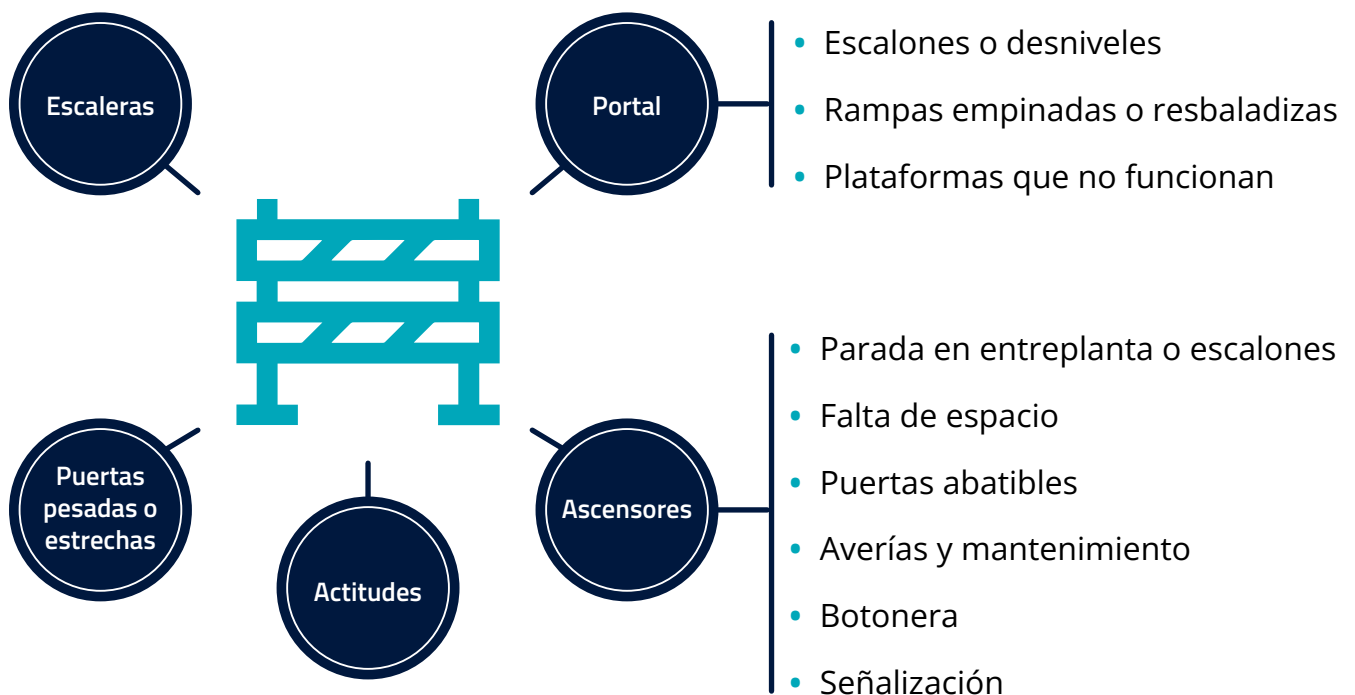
Escaleras

Portal

- Escalones o desniveles
- Rampas empinadas o resbaladizas
- Plataformas que no funcionan

Puertas pesadas o estrechas

Actitudes

Ascensores

- Parada en entreplanta o escalones
- Falta de espacio
- Puertas abatibles
- Averías y mantenimiento
- Botonera
- Señalización